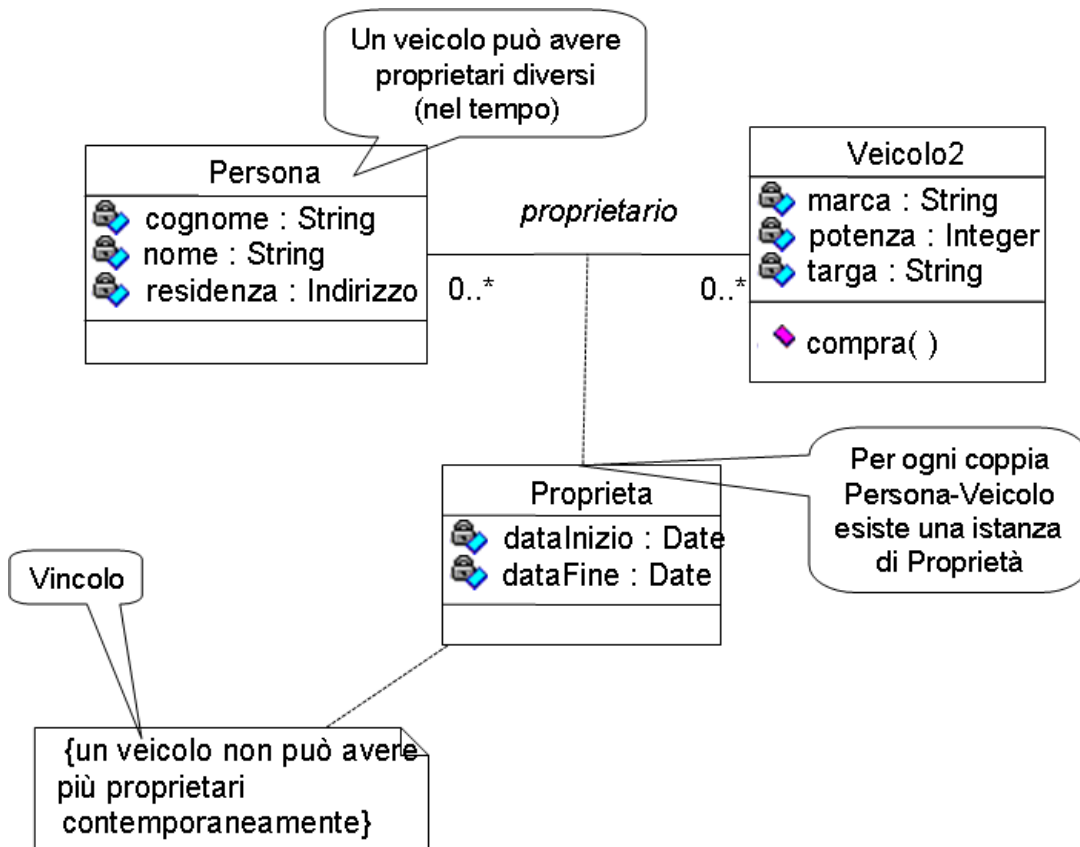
Un veicolo può avere proprietari diversi (nel tempo)

Persona
cognome : String
nome : String
residenza : Indirizzo

proprietario

0..*

0..*

Veicolo2
marca : String
potenza : Integer
targa : String
compra( )

Per ogni coppia Persona-Veicolo esiste una istanza di Proprietà

Proprieta
dataInizio : Date
dataFine : Date

Vincolo

{un veicolo non può avere più proprietari contemporaneamente}